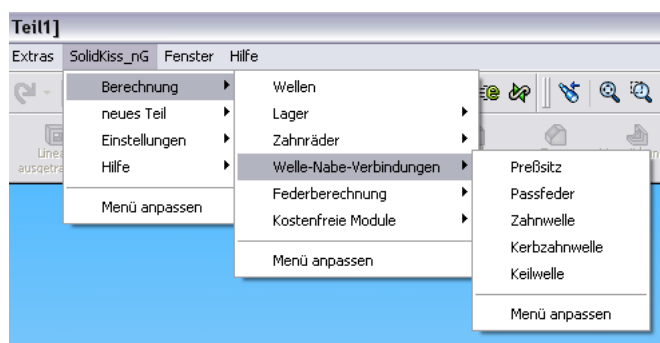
Teil1]

Extras SolidKiss_nG Fenster Hilfe

Berechnung
neues Teil
Einstellungen
Hilfe

Menü anpassen

Wellen
Lager
Zahnräder
Welle-Nabe-Verbindungen
Federberechnung
Kostenfreie Module

Menü anpassen

Preßsitz
Passfeder
Zahnwelle
Kerbzahnwelle
Keilwelle

Menü anpassen

Line
ausgetra